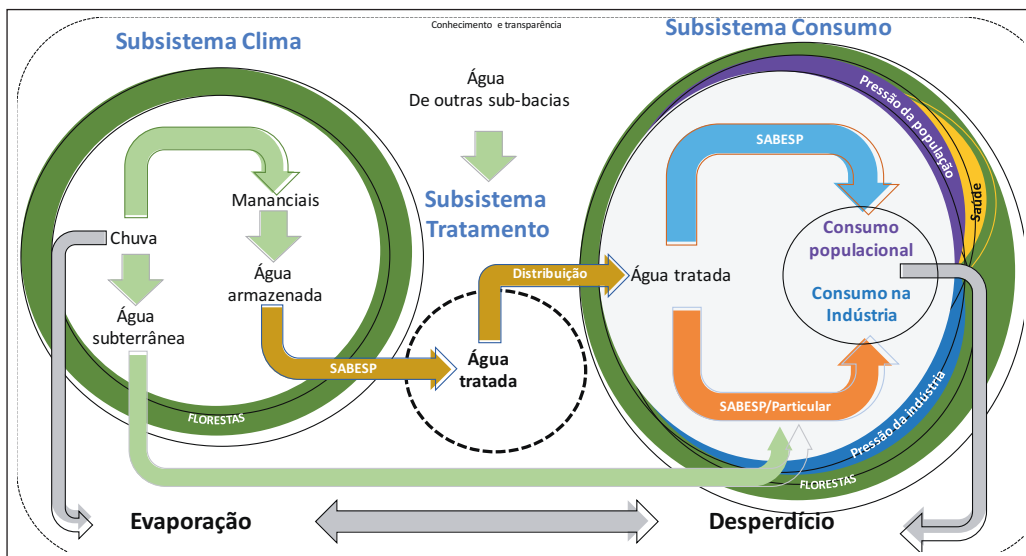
Conhecimento e transparência

Subsistema Clima

Água
De outras sub-bacias

Subsistema Consumo

Pressão da população

Saúde

SABESP

Mananciais

Subsistema
Tratamento

Chuva

Consumo
populacional

Distribuição

Água tratada

Água
armazenada

Consumo na
Indústria

Água
subterrânea

SABESP

Água
tratada

SABESP/Particular

FLORESTAS

Pressão da indústria

FLORESTAS

Evaporação

Desperdício